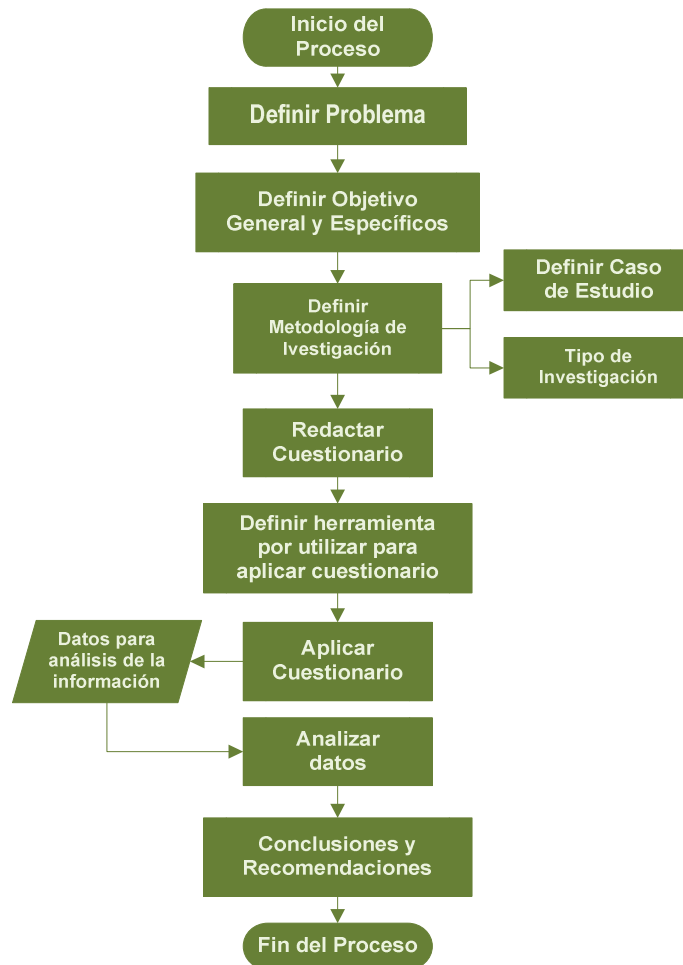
Inicio del Proceso

Definir Problema

Definir Objetivo General y Específicos

Definir Metodología de Ivestigación

Definir Caso de Estudio

Tipo de Investigación

Redactar Cuestionario

Definir herramienta por utilizar para aplicar cuestionario

Aplicar Cuestionario

Datos para análisis de la información

Analizar datos

Conclusiones y Recomendaciones

Fin del Proceso